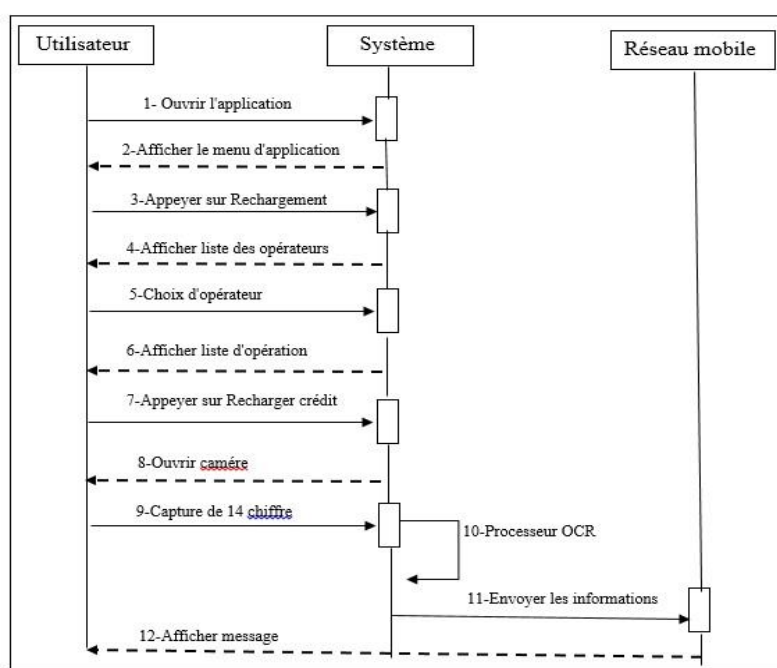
Utilisateur

Système

Réseau mobile

1- Ouvrir l'application

2-Afficher le menu d'application

3-Appeyer sur Rechargement

4-Afficher liste des opérateurs

5-Choix d'opérateur

6-Afficher liste d'opération

7-Appeyer sur Recharger crédit

8-Ouvrir caméra

9-Capture de 14 chiffre

10-Processeur OCR

11-Envoyer les informations

12-Afficher message